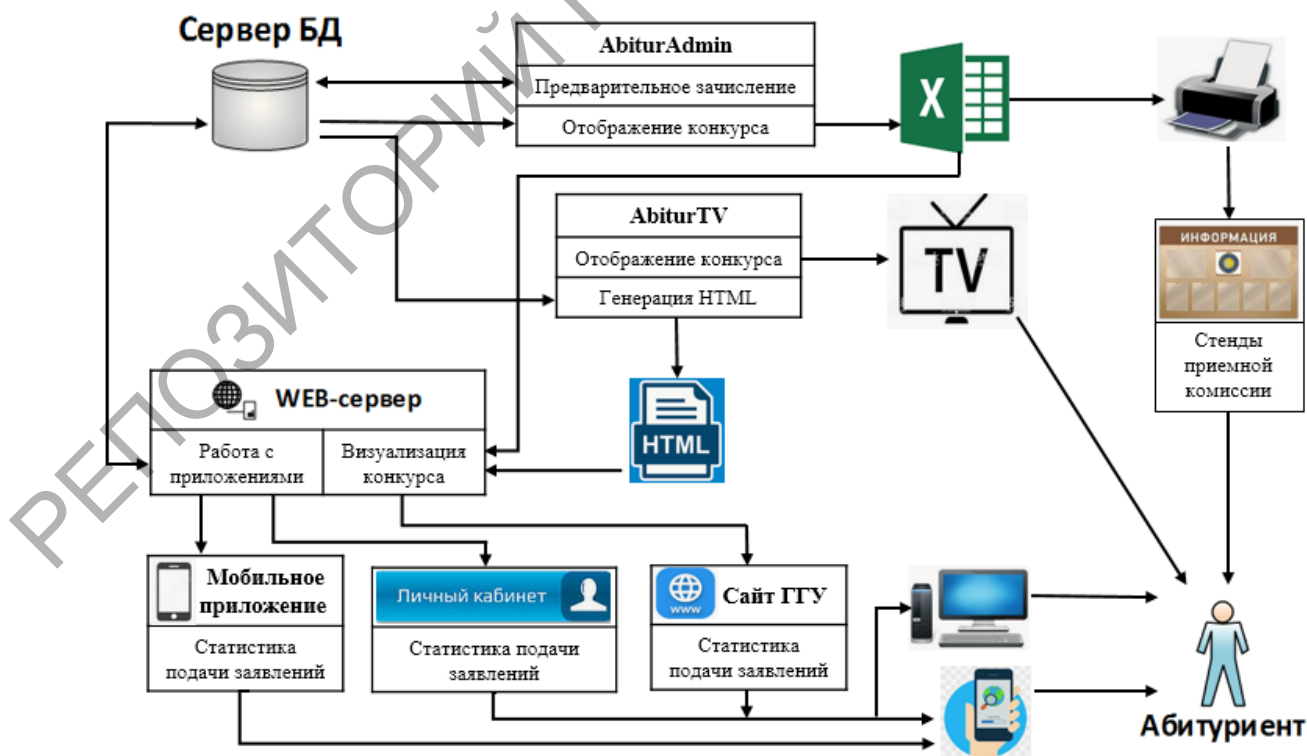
Сервер БД

AbiturAdmin
Предварительное зачисление
Отображение конкурса

X

AbiturTV
Отображение конкурса
Генерация HTML

TV

ИНФОРМАЦИЯ

Стенды приемной комиссии

WEB-сервер
Работа с приложениями
Визуализация конкурса

HTML

Мобильное приложение
Статистика подачи заявлений

Личный кабинет
Статистика подачи заявлений

www
Сайт ГГУ
Статистика подачи заявлений

Абитуриент

РЕПОЗИТОРИЙ